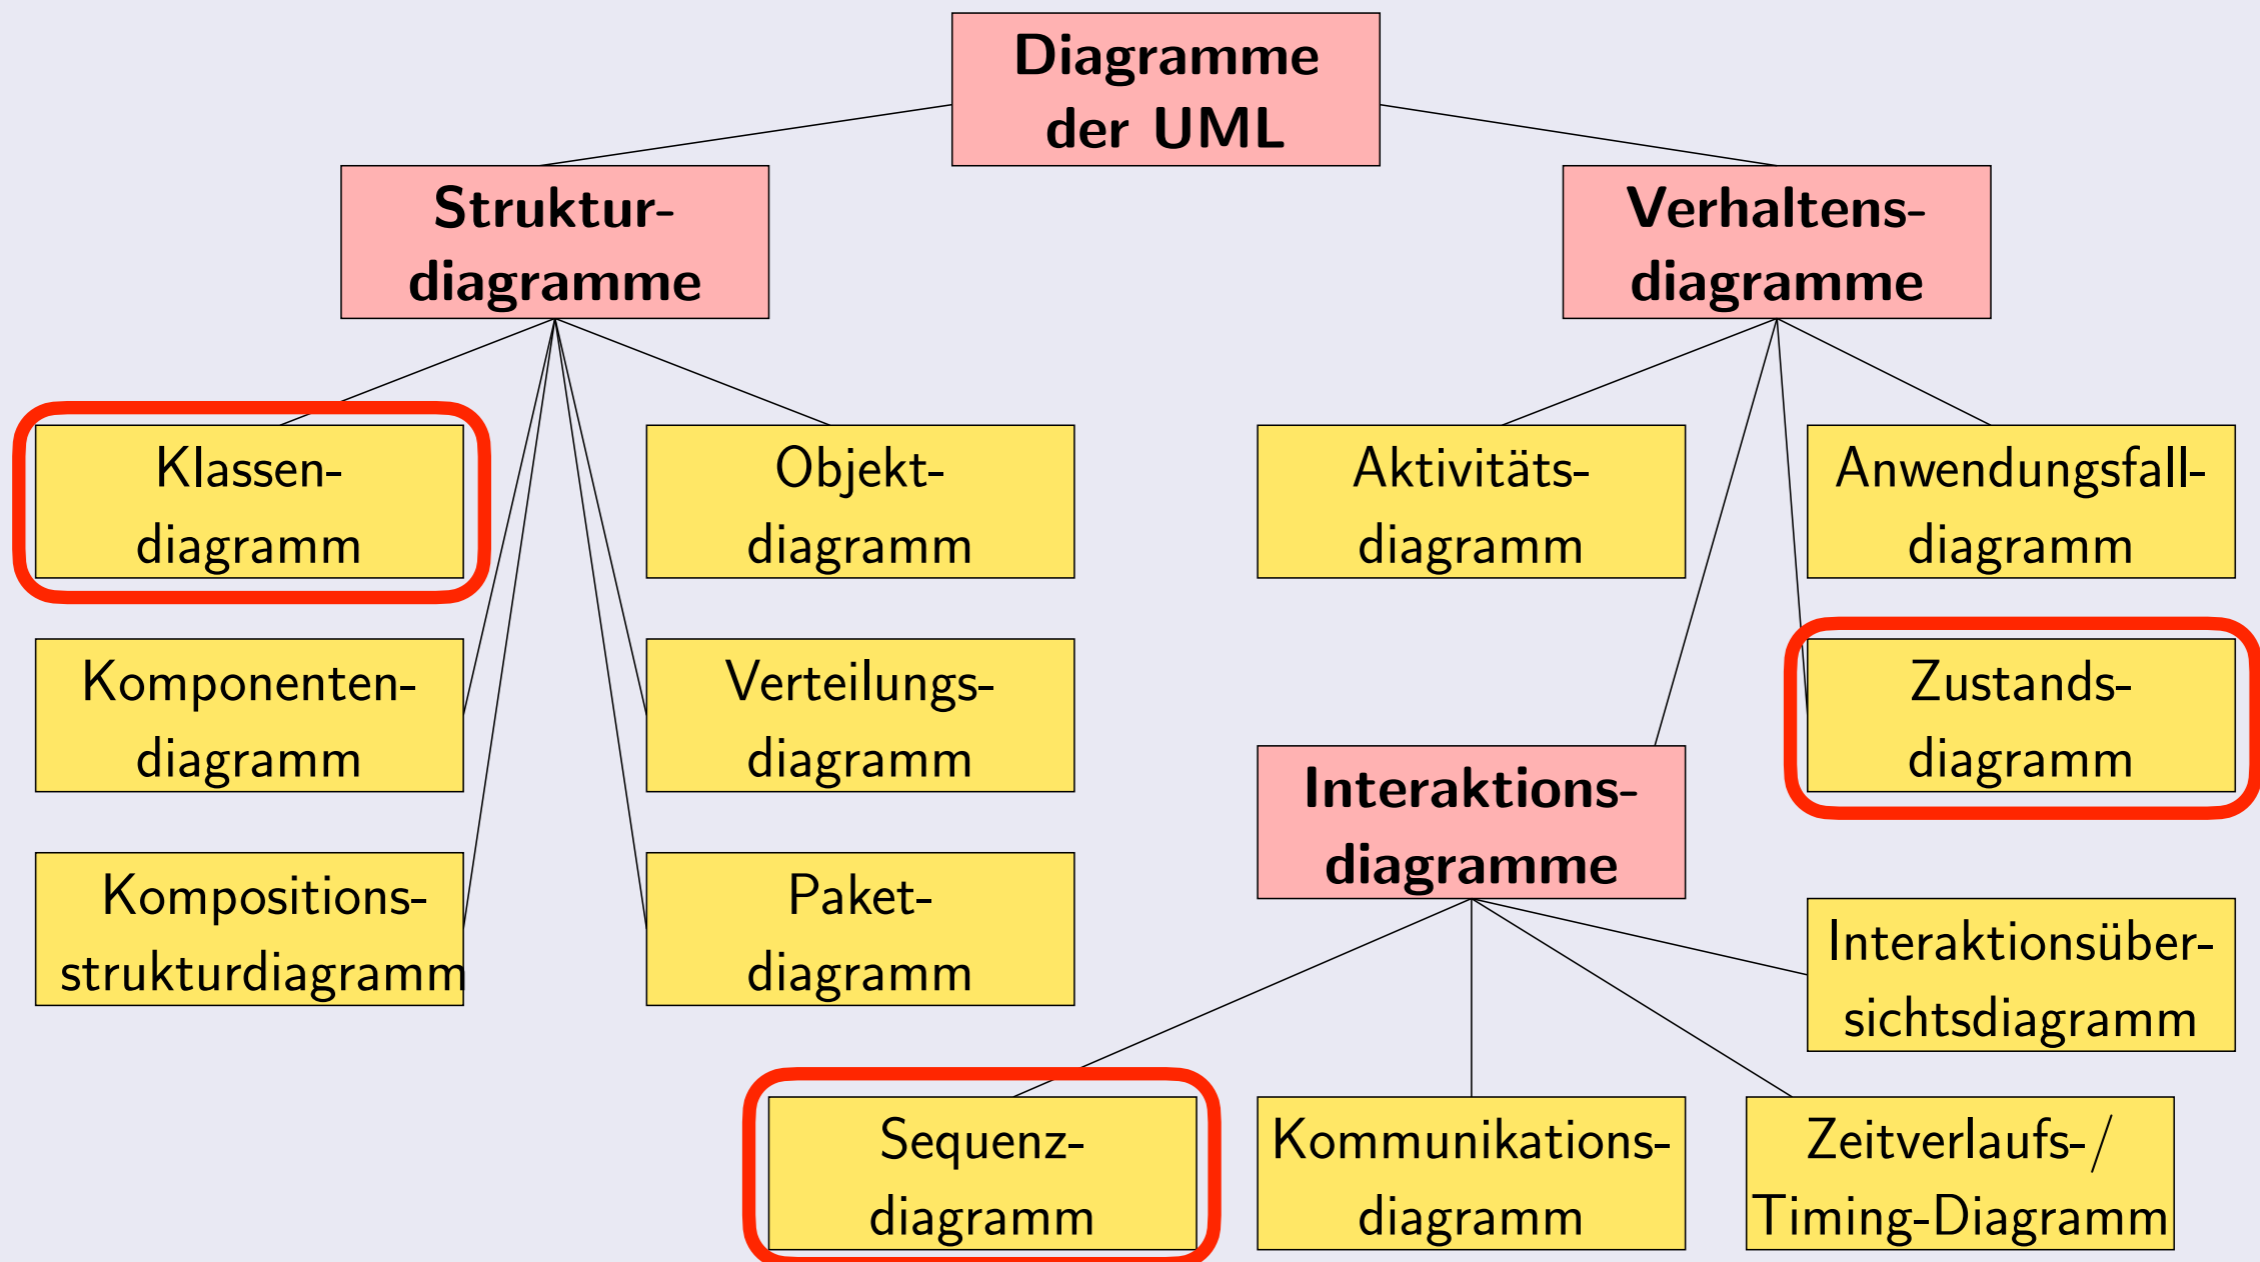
Diagramme der UML

Struktur-diagramme

Verhaltens-diagramme

Klassen-diagramm

Objekt-diagramm

Aktivitäts-diagramm

Anwendungsfall-diagramm

Komponenten-diagramm

Verteilungs-diagramm

Zustands-diagramm

Interaktions-diagramme

Kompositions-strukturdiagramm

Paket-diagramm

Interaktionsüber-sichtsdiagramm

Sequenz-diagramm

Kommunikations-diagramm

Zeitverlaufs-/ Timing-Diagramm